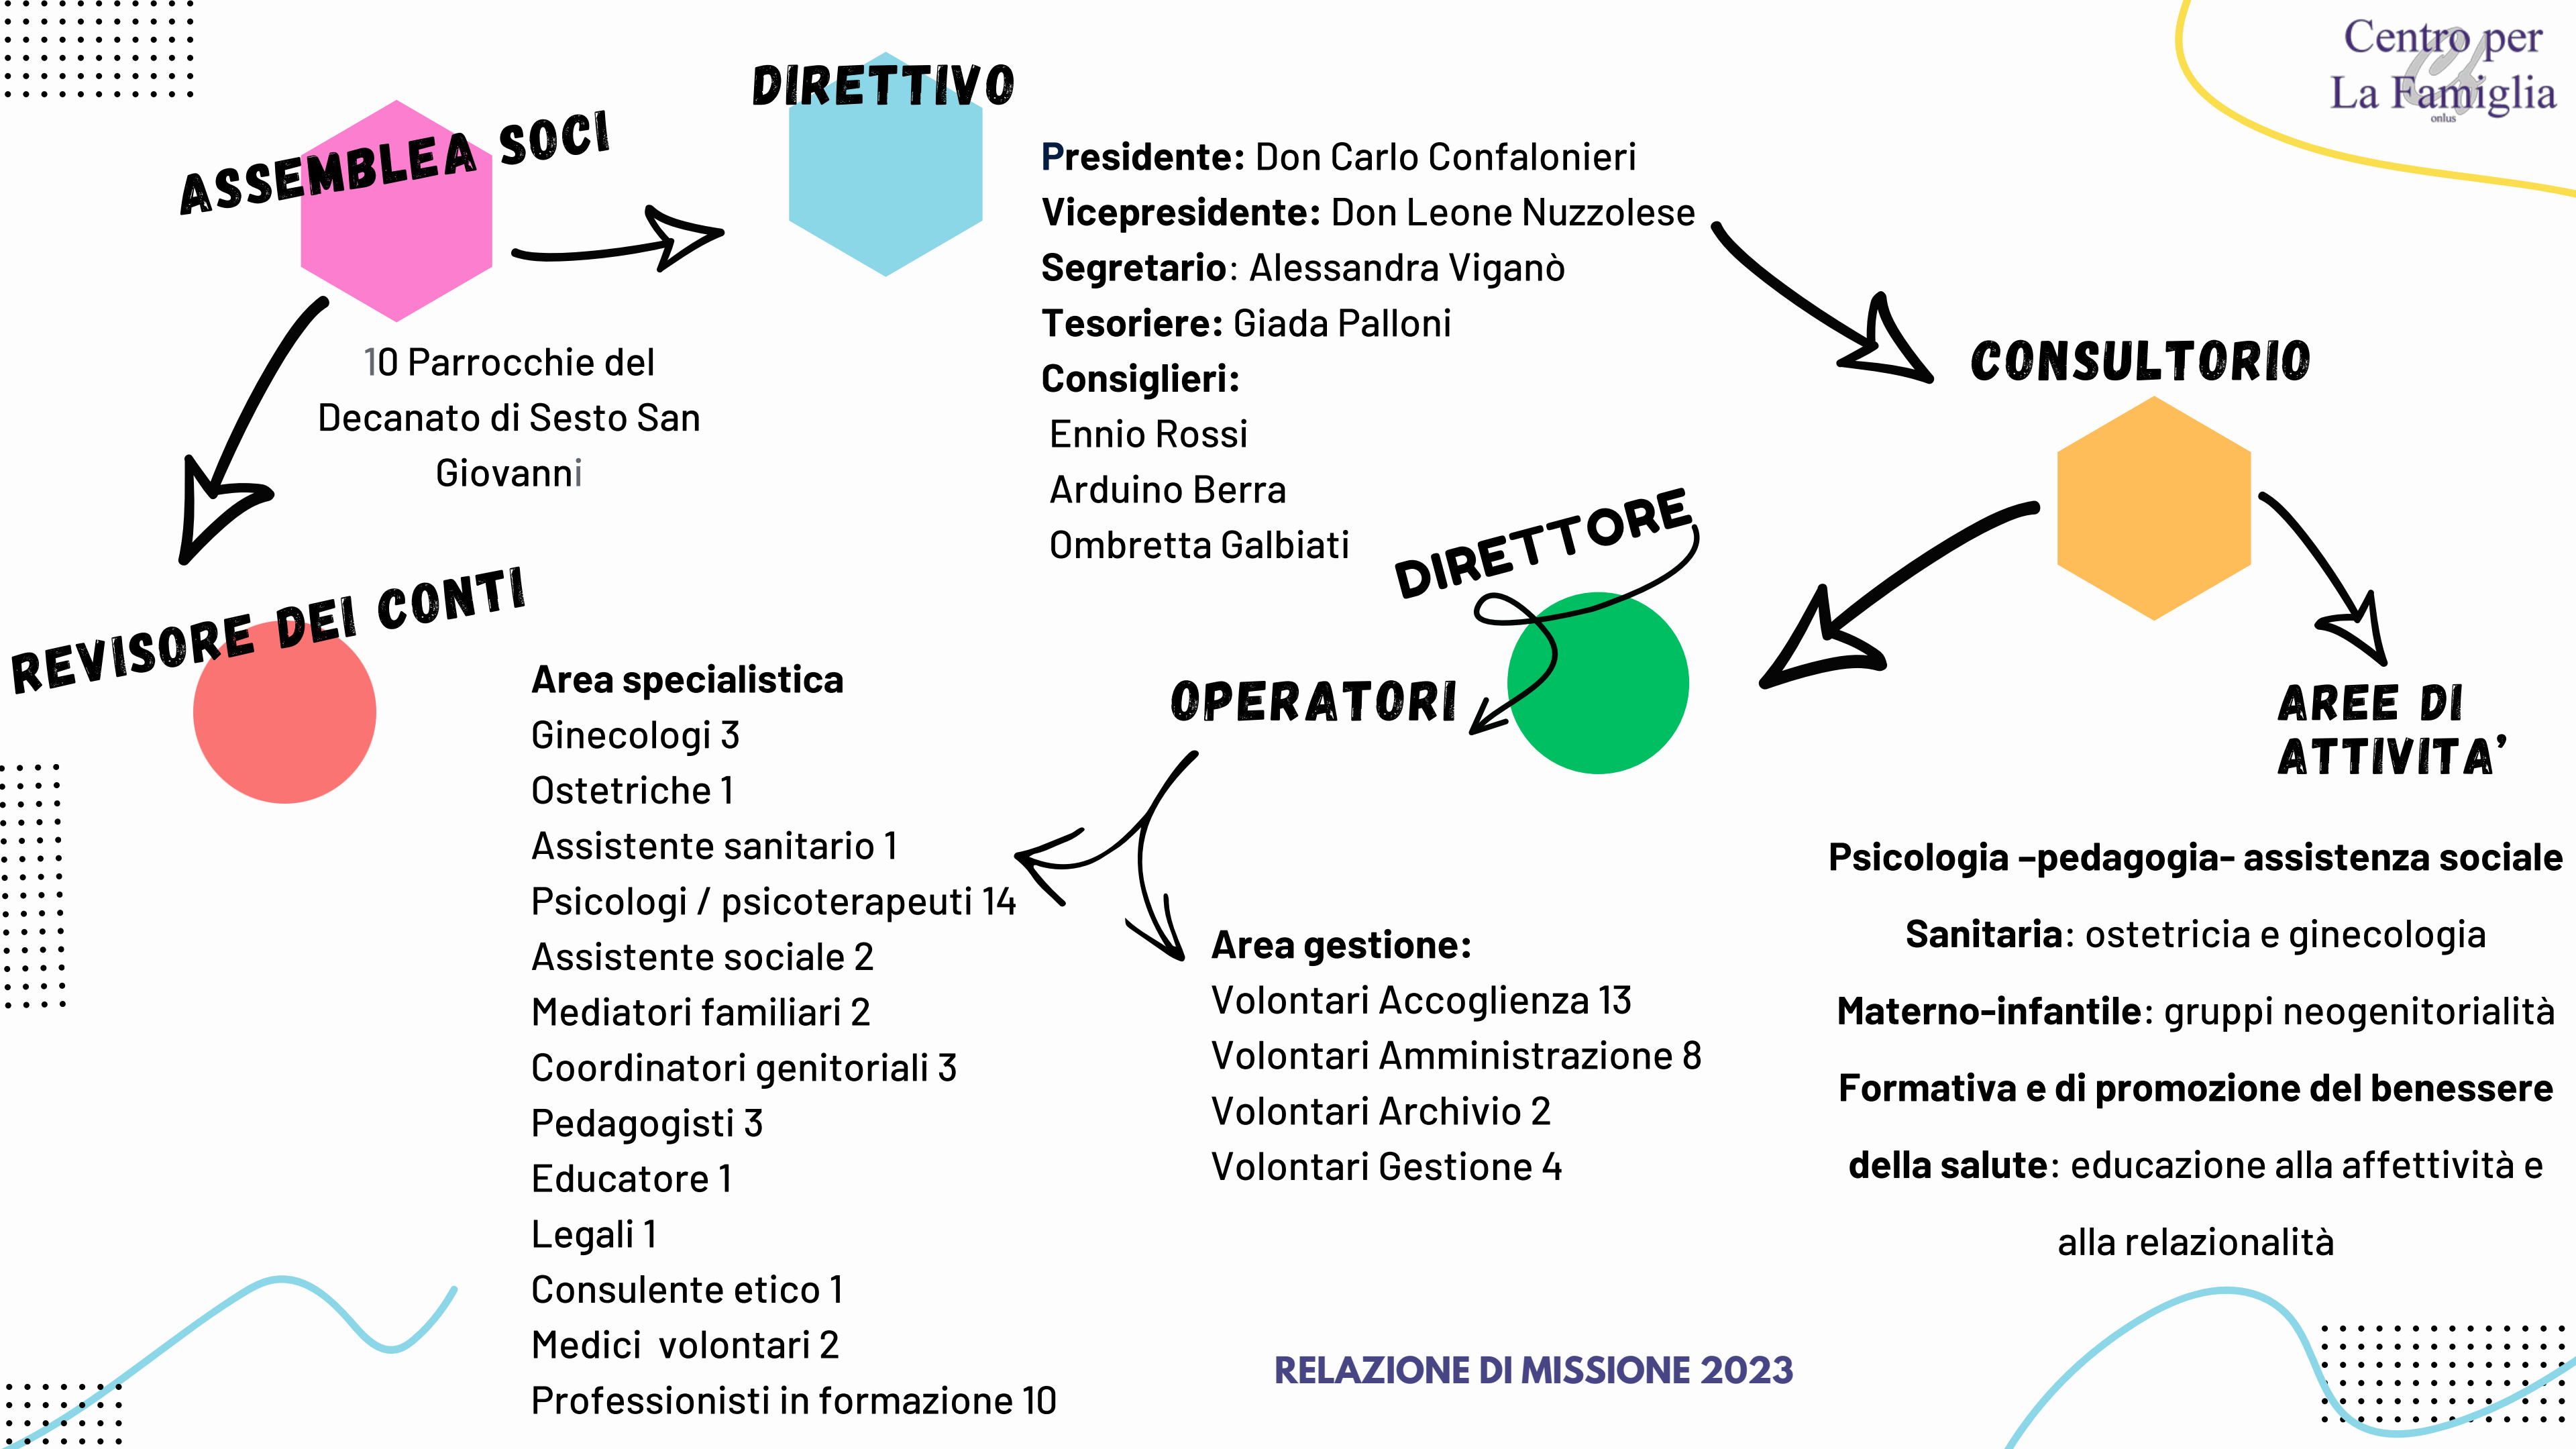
Centro per
La Famiglia
onlus

ASSEMBLEA SOCI

DIRETTIVO

10 Parrocchie del Decanato di Sesto San Giovanni

Presidente: Don Carlo Confalonieri
Vicepresidente: Don Leone Nuzzolese
Segretario: Alessandra Viganò
Tesoriere: Giada Palloni
Consiglieri:
Ennio Rossi
Arduino Berra
Ombretta Galbiati

CONSULTORIO

DIRETTORE

REVISORE DEI CONTI

OPERATORI

AREE DI ATTIVITA'

Area specialistica
Ginecologi 3
Ostetriche 1
Assistente sanitario 1
Psicologi / psicoterapeuti 14
Assistente sociale 2
Mediatori familiari 2
Coordinatori genitoriali 3
Pedagogisti 3
Educatore 1
Legali 1
Consulente etico 1
Medici volontari 2
Professionisti in formazione 10

Area gestione:
Volontari Accoglienza 13
Volontari Amministrazione 8
Volontari Archivio 2
Volontari Gestione 4

Psicologia –pedagogia- assistenza sociale

Sanitaria: ostetricia e ginecologia

Materno-infantile: gruppi neogenitorialità

Formativa e di promozione del benessere della salute: educazione alla affettività e alla relazionalità

RELAZIONE DI MISSIONE 2023